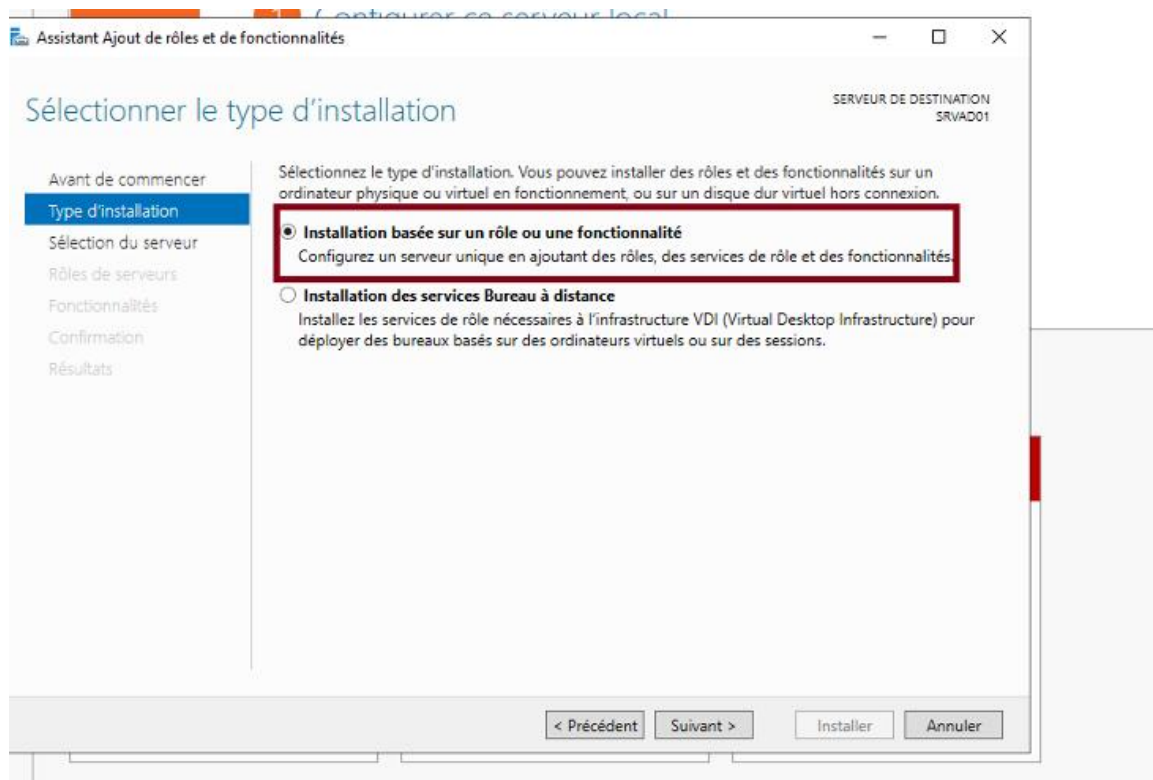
Configurer ce serveur local

Assistant Ajout de rôles et de fonctionnalités

Sélectionner le type d'installation

SERVEUR DE DESTINATION
SRVAD01

Avant de commencer
Type d'installation
Sélection du serveur
Rôles de serveurs
Fonctionnalités
Confirmation
Résultats

Sélectionnez le type d'installation. Vous pouvez installer des rôles et des fonctionnalités sur un ordinateur physique ou virtuel en fonctionnement, ou sur un disque dur virtuel hors connexion.

Installation basée sur un rôle ou une fonctionnalité
Configurez un serveur unique en ajoutant des rôles, des services de rôle et des fonctionnalités.

Installation des services Bureau à distance
Installez les services de rôle nécessaires à l'infrastructure VDI (Virtual Desktop Infrastructure) pour déployer des bureaux basés sur des ordinateurs virtuels ou sur des sessions.

< Précédent
Suivant >
Installer
Annuler